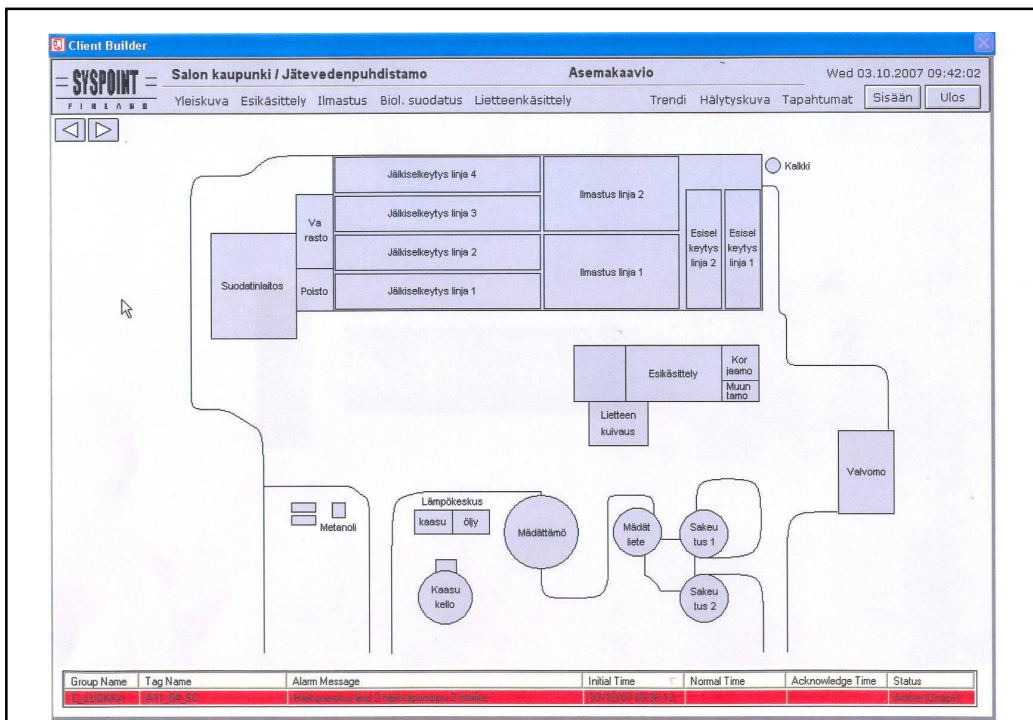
Client Builder

SYSPOINT FINLAND

Salon kaupunki / Jätevedenpuhdistamo

Asemakaavio

Wed 03.10.2007 09:42:02

Yleiskuva Esikäsittely Ilmastus Biol. suodatus Lietteenkäsittely

Trendi Hälytyskuva Tapahtumat Sisään Ulos

Kaikki

Jälkiselkeytys linja 4
Jälkiselkeytys linja 3
Jälkiselkeytys linja 2
Jälkiselkeytys linja 1

Va rasto

Poisto

Suodatinlaitos

Ilmastus linja 2

Ilmastus linja 1

Esisel keytys linja 2

Esisel keytys linja 1

Esikäsittely

Kor jaamo

Muun tamo

Lietteen kuivaus

Valvomo

Metanoli

Lämpökeskus

kaasu

öljy

Mädättämö

Mädät liete

Sakeu tus 1

Sakeu tus 2

Kaasu kello

| Group Name | Tag Name | Alarm Message | Initial Time | Normal Time | Acknowledge Time | Status |
|---|---|---|---|---|---|---|
| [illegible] | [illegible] | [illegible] | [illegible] | | | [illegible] |